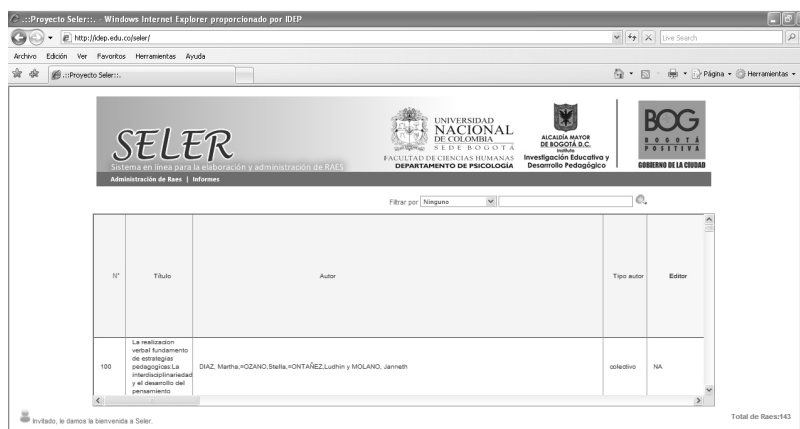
.::Proyecto Seler::. - Windows Internet Explorer proporcionado por IDEP

http://idep.edu.co/seler/

Live Search

Archivo Edición Ver Favoritos Herramientas Ayuda

.::Proyecto Seler::.

Página Herramientas

SELER

Sistema en línea para la elaboración y administración de RAES

UNIVERSIDAD NACIONAL DE COLOMBIA SEDE BOGOTÁ FACULTAD DE CIENCIAS HUMANAS DEPARTAMENTO DE PSICOLOGÍA

ALCALDÍA MAYOR DE BOGOTÁ D.C. Instituto Investigación Educativa y Desarrollo Pedagógico

BOG BOGOTÁ POSITIVA GOBIERNO DE LA CIUDAD

Administración de Raes | Informes

Filtrar por Ninguno

| N° | Título | Autor | Tipo autor | Editor |
|---|---|---|---|---|
| 100 | La realizacion verbal fundamento de estrategias pedagogicas:La interdisciplinariedad y el desarrollo del pensamiento | DIAZ, Martha,=OZANO,Stella,=ONTAÑEZ,Ludhin y MOLANO, Janneth | colectivo | NA |

Invitado, le damos la bienvenida a Seler.

Total de Raes:143